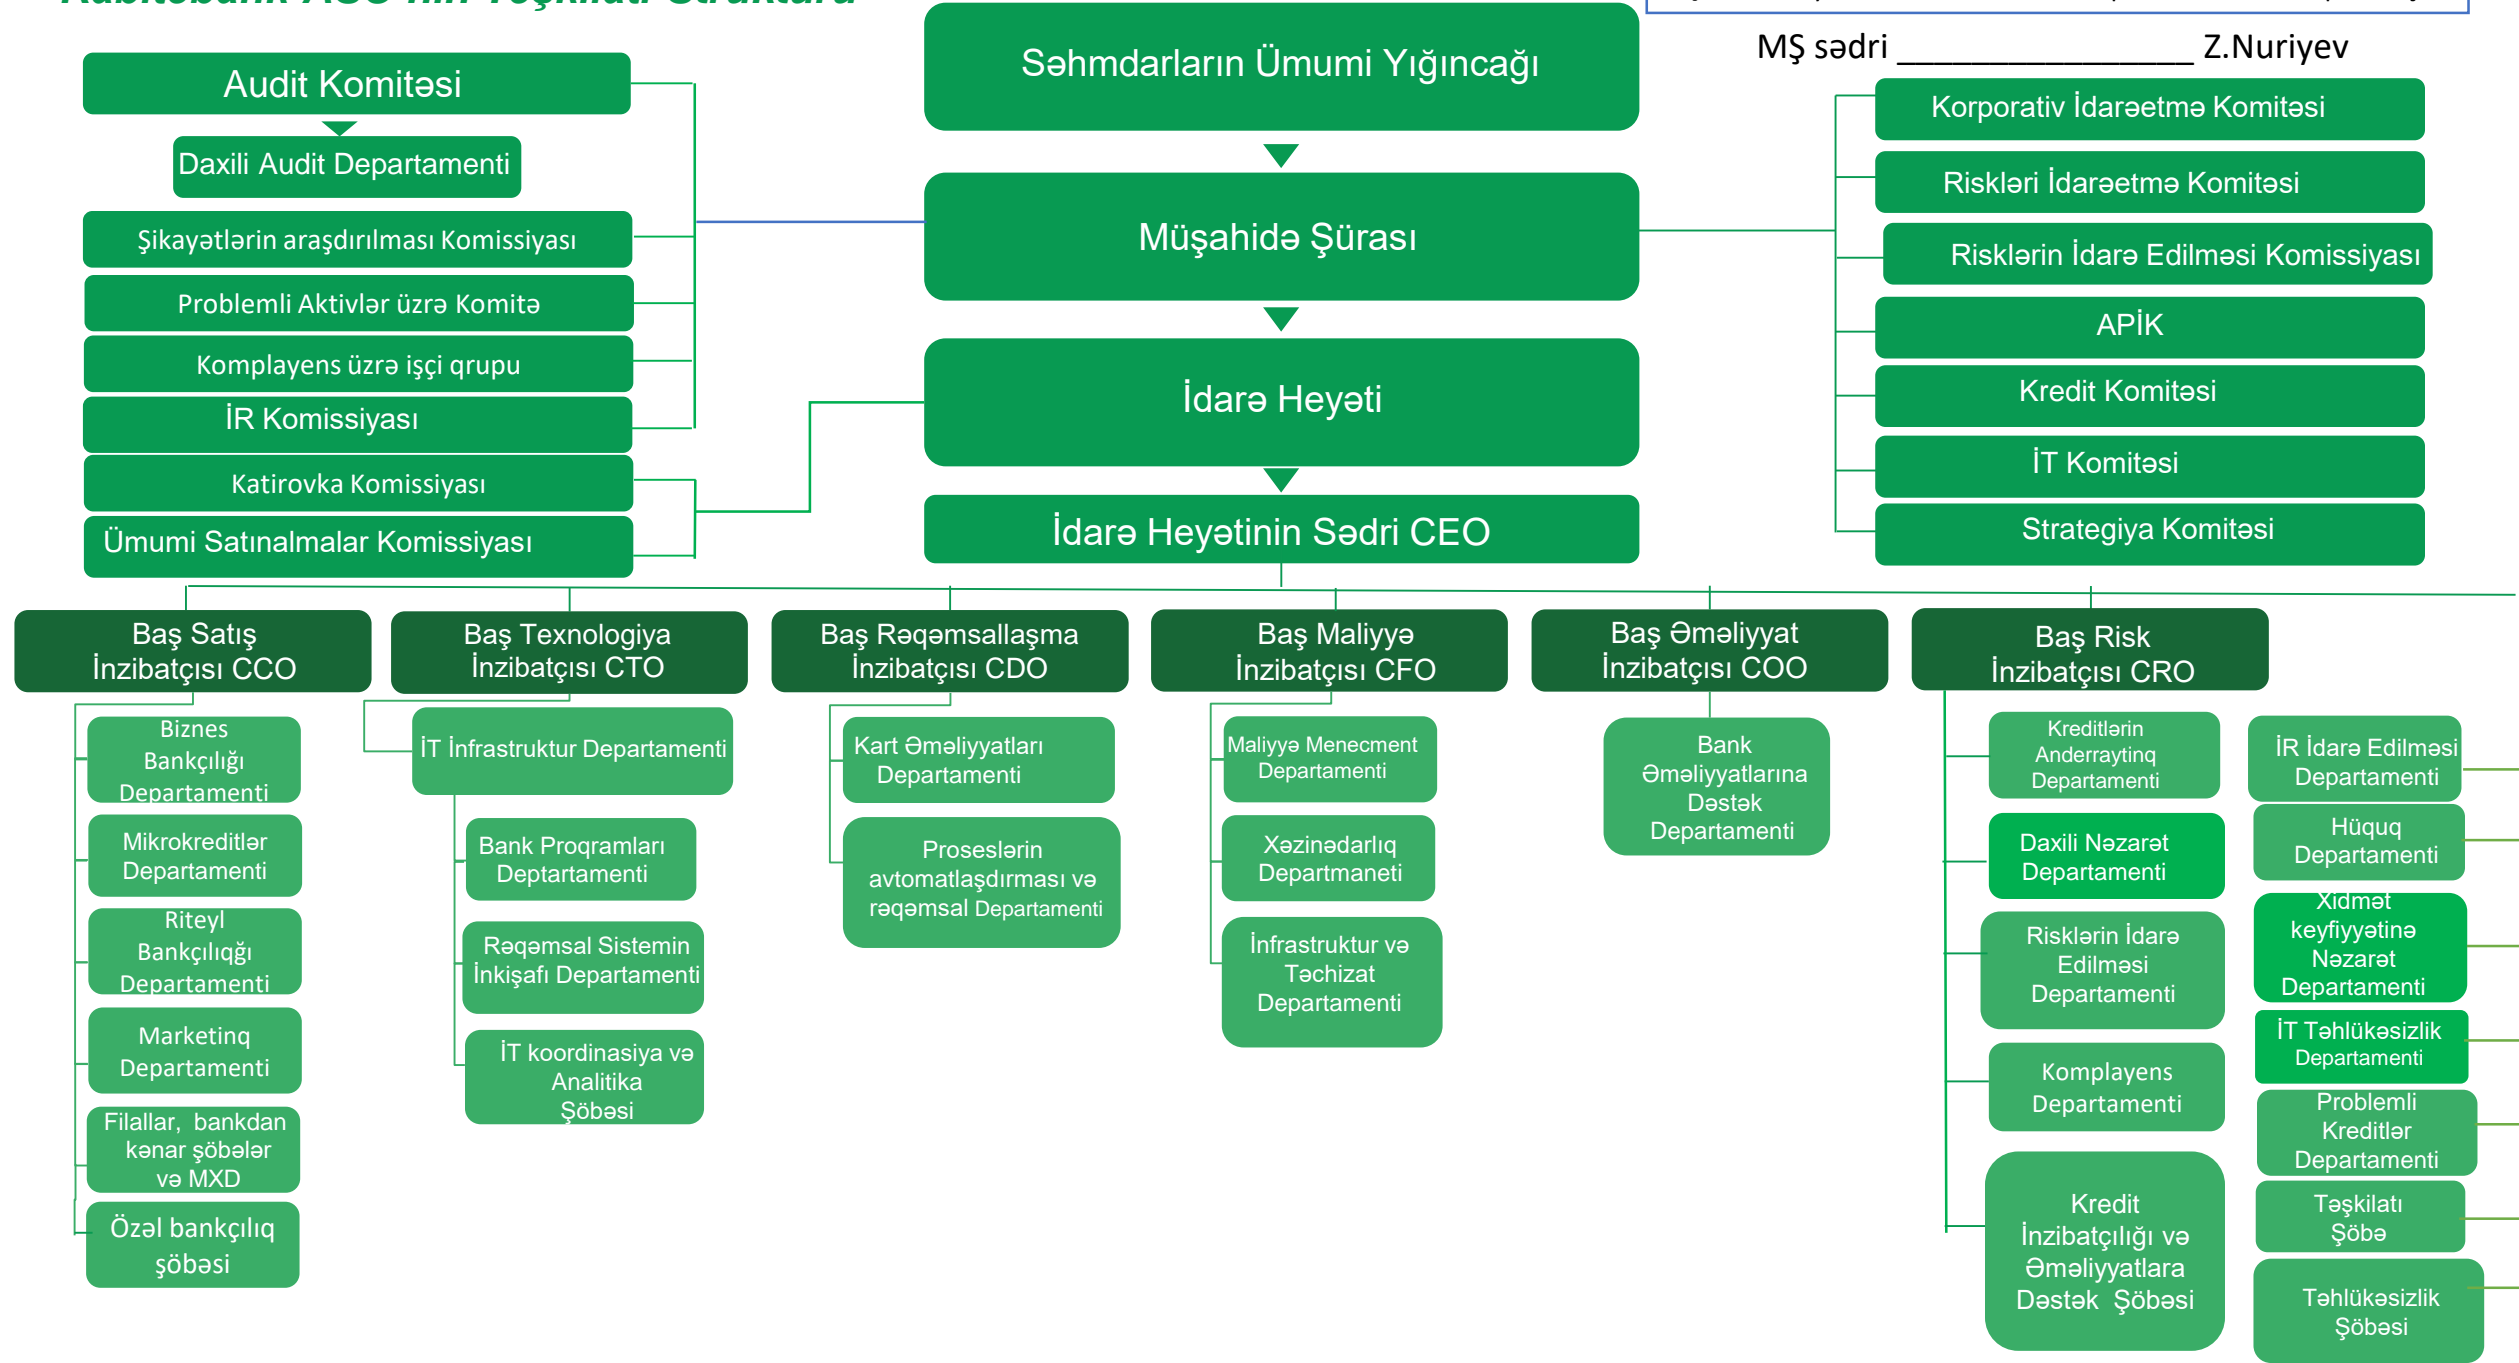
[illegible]

MŞ sədri _______________ Z.Nuriyev

Səhmdarların Ümumi Yığıncağı

Müşahidə Şürası

İdarə Heyəti

İdarə Heyətinin Sədri CEO

Audit Komitəsi

Daxili Audit Departamenti

Şikayətlərin araşdırılması Komissiyası

Problemli Aktivlər üzrə Komitə

Komplayens üzrə işçi qrupu

İR Komissiyası

Katirovka Komissiyası

Ümumi Satınalmalar Komissiyası

Korporativ İdarəetmə Komitəsi

Riskləri İdarəetmə Komitəsi

Risklərin İdarə Edilməsi Komissiyası

APİK

Kredit Komitəsi

İT Komitəsi

Strategiya Komitəsi

Baş Satış İnzibatçısı CCO

Biznes Bankçılığı Departamenti

Mikrokreditlər Departamenti

Riteyl Bankçılıqğı Departamenti

Marketinq Departamenti

Filallar, bankdan kənar şöbələr və MXD

Özəl bankçılıq şöbəsi

Baş Texnologiya İnzibatçısı CTO

İT İnfrastruktur Departamenti

Bank Proqramları Deptartamenti

Rəqəmsal Sistemin İnkişafı Departamenti

İT koordinasiya və Analitika Şöbəsi

Baş Rəqəmsallaşma İnzibatçısı CDO

Kart Əməliyyatları Departamenti

Proseslərin avtomatlaşdırması və rəqəmsal Departamenti

Baş Maliyyə İnzibatçısı CFO

Maliyyə Menecment Departamenti

Xəzinədarlıq Departmaneti

İnfrastruktur və Təchizat Departamenti

Baş Əməliyyat İnzibatçısı COO

Bank Əməliyyatlarına Dəstək Departamenti

Baş Risk İnzibatçısı CRO

Kreditlərin Anderraytinq Departamenti

Daxili Nəzarət Departamenti

Risklərin İdarə Edilməsi Departamenti

Komplayens Departamenti

Kredit İnzibatçılığı və Əməliyyatlara Dəstək Şöbəsi

İR İdarə Edilməsi Departamenti

Hüquq Departamenti

Xidmət keyfiyyətinə Nəzarət Departamenti

İT Təhlükəsizlik Departamenti

Problemli Kreditlər Departamenti

Təşkilatı Şöbə

Təhlükəsizlik Şöbəsi